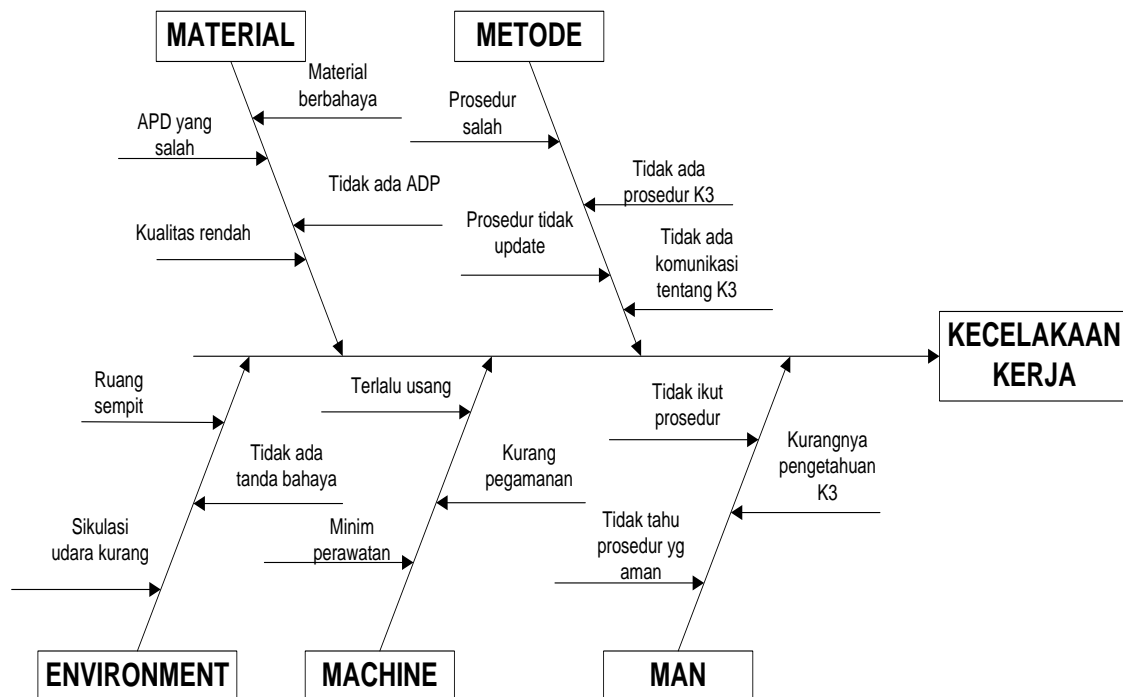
MATERIAL

Material berbahaya

APD yang salah

Tidak ada ADP

Kualitas rendah

METODE

Prosedur salah

Tidak ada prosedur K3

Prosedur tidak update

Tidak ada komunikasi tentang K3

KECELAKAAN KERJA

Ruang sempit

Tidak ada tanda bahaya

Sikulasi udara kurang

Terlalu usang

Kurang pegamanan

Minim perawatan

Tidak ikut prosedur

Kurangnya pengetahuan K3

Tidak tahu prosedur yg aman

ENVIRONMENT

MACHINE

MAN